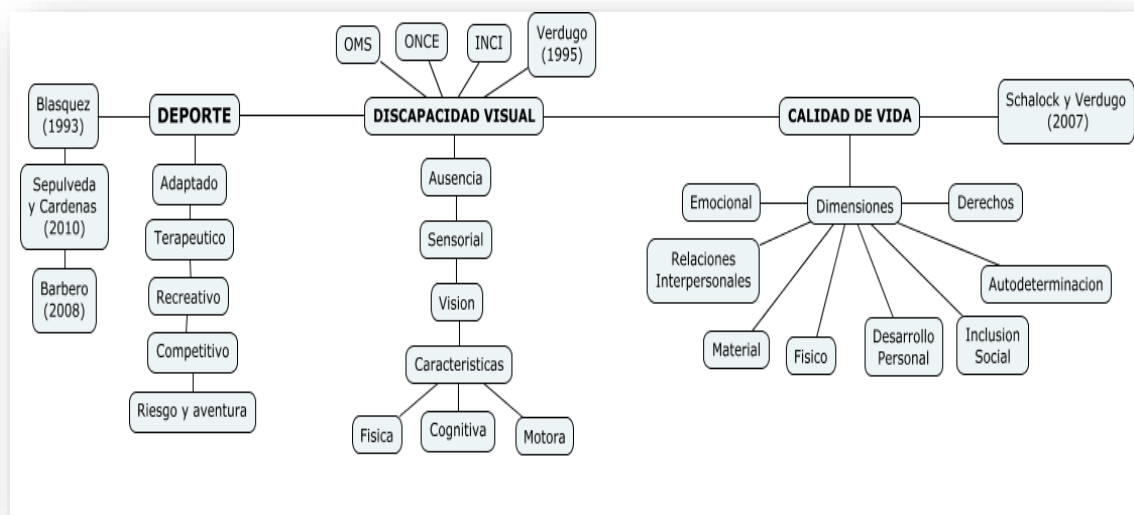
OMS

ONCE

INCI

Verdugo (1995)

Blasquez (1993)

DEPORTE

DISCAPACIDAD VISUAL

CALIDAD DE VIDA

Schalock y Verdugo (2007)

Sepulveda y Cardenas (2010)

Barbero (2008)

Adaptado

Terapeutico

Recreativo

Competitivo

Riesgo y aventura

Ausencia

Sensorial

Vision

Caracteristicas

Fisica

Cognitiva

Motora

Emocional

Dimensiones

Derechos

Relaciones Interpersonales

Autodeterminacion

Material

Fisico

Desarrollo Personal

Inclusion Social